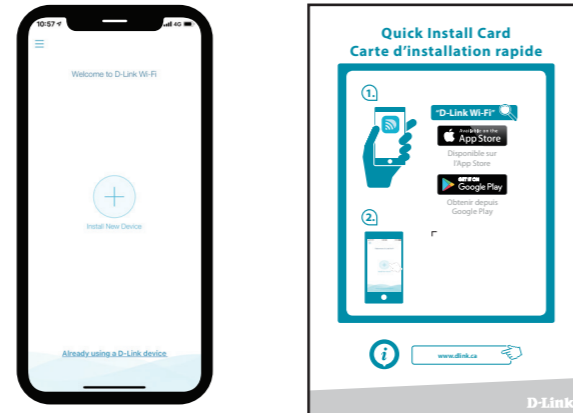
10:57
4G

Welcome to D-Link Wi-Fi

Install New Device

Already using a D-Link device

Quick Install Card
Carte d'installation rapide

1.

"D-Link Wi-Fi"

Available on the
App Store

Disponible sur l'App Store

GET IT ON
Google Play

Obtenir depuis Google Play

2.

www.dlink.ca

D-Link